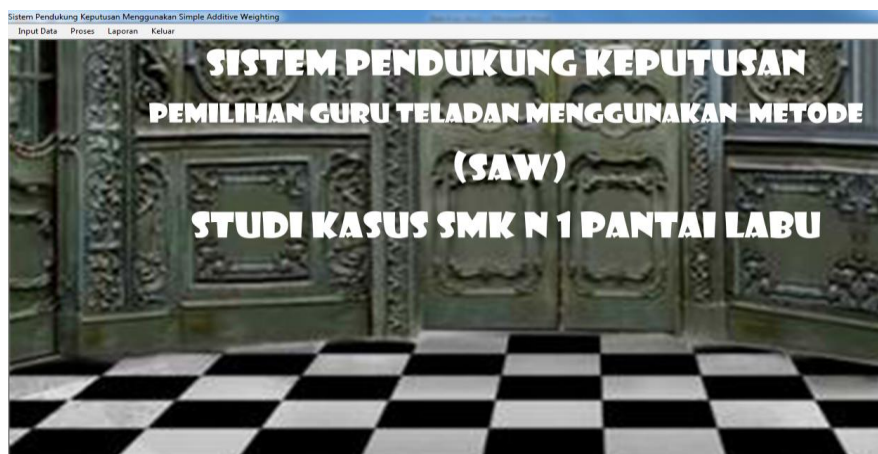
Sistem Pendukung Keputusan Menggunakan Simple Additive Weighting

Input Data Proses Laporan Keluar

SISTEM PENDUKUNG KEPUTUSAN

PEMILIHAN GURU TELADAN MENGGUNAKAN METODE

(SAW)

STUDI KASUS SMK N 1 PANTAI LABU